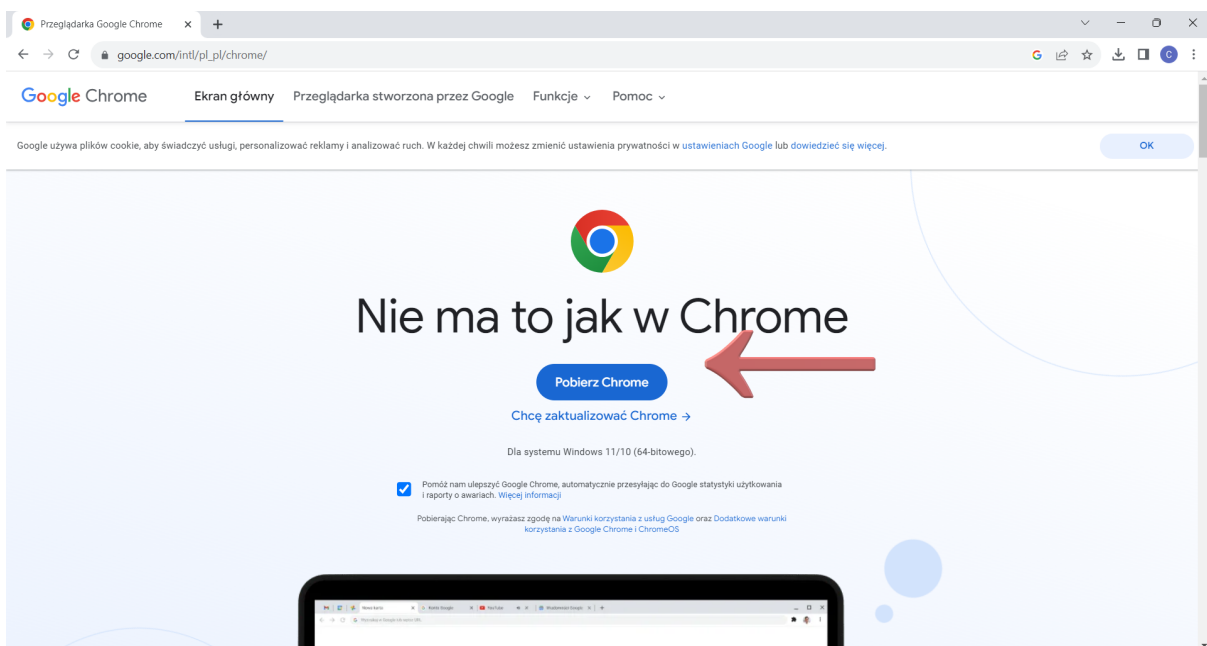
Przeglądarka Google Chrome × +

google.com/intl/pl_pl/chrome/

C

Google Chrome Ekran główny Przeglądarka stworzona przez Google Funkcje ⌄ Pomoc ⌄

Google używa plików cookie, aby świadczyć usługi, personalizować reklamy i analizować ruch. W każdej chwili możesz zmienić ustawienia prywatności w ustawieniach Google lub dowiedzieć się więcej.

OK

Nie ma to jak w Chrome

Pobierz Chrome

Chcę zaktualizować Chrome →

Dla systemu Windows 11/10 (64-bitowego).

Pomóż nam ulepszyć Google Chrome, automatycznie przesyłając do Google statystyki użytkowania i raporty o awariach. Więcej informacji

Pobierając Chrome, wyrażasz zgodę na Warunki korzystania z usług Google oraz Dodatkowe warunki korzystania z Google Chrome i ChromeOS

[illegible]